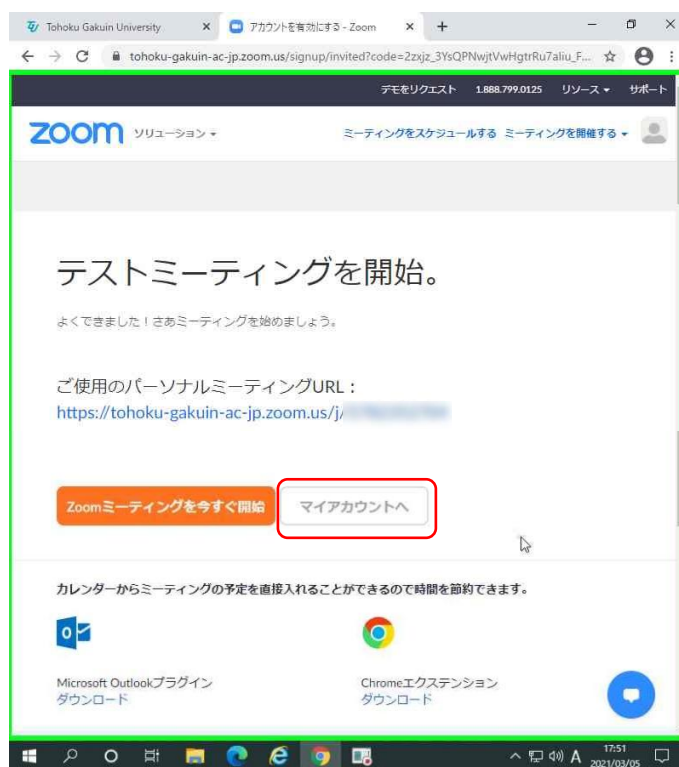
Tohoku Gakuin University ×
アカウントを有効にする - Zoom ×
+

tohoku-gakuin-ac-jp.zoom.us/signup/invited?code=2zxjz_3YsQPNwjtVwHgtrRu7aliu_F...

デモをリクエスト 1.888.799.0125 リソース ▾ サポート

zoom ソリューション ▾

ミーティングをスケジュールする ミーティングを開催する ▾

テストミーティングを開始。

よくできました！さあミーティングを始めましょう。

ご使用のパーソナルミーティングURL：
https://tohoku-gakuin-ac-jp.zoom.us/j/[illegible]

Zoomミーティングを今すぐ開始

マイアカウントへ

カレンダーからミーティングの予定を直接入れることができるので時間を節約できます。

Microsoft Outlookプラグイン
ダウンロード

Chromeエクステンション
ダウンロード

A 17:51 2021/03/05